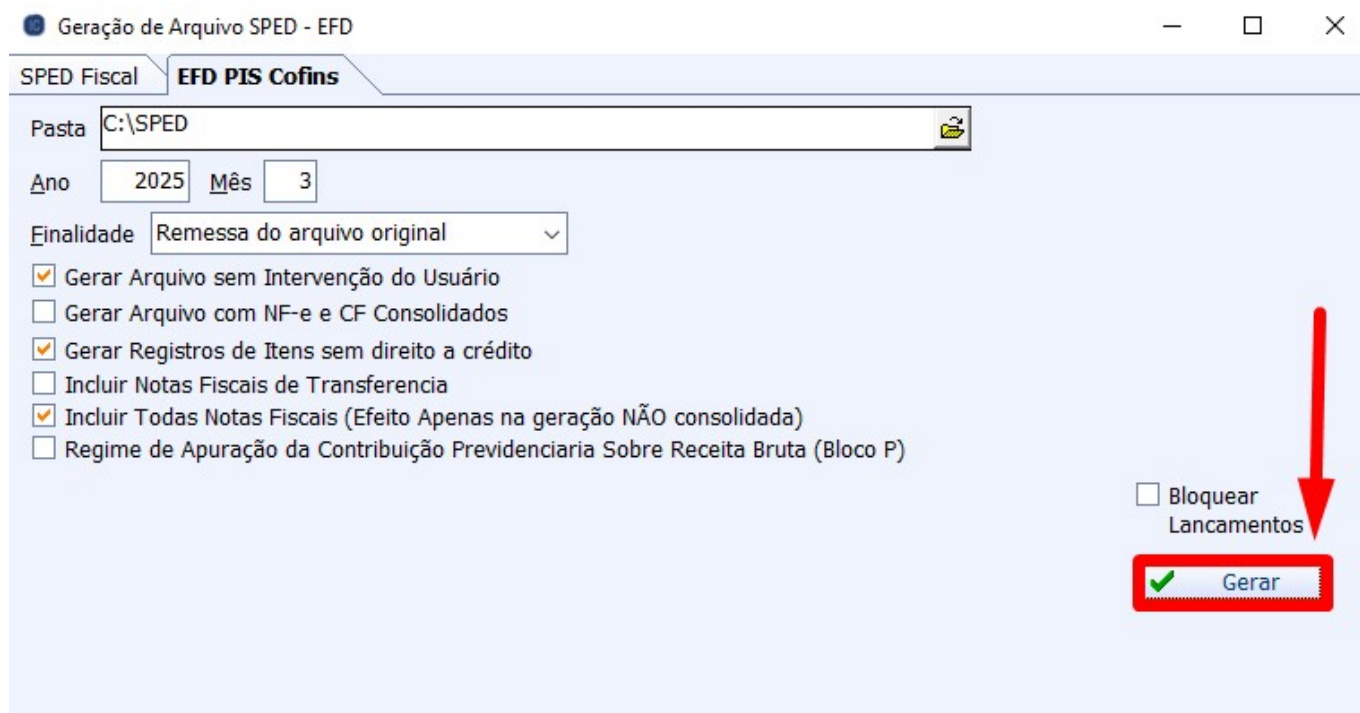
Geração de Arquivo SPED - EFD

SPED Fiscal | EFD PIS Cofins

Pasta C:\SPED

Ano 2025 Mês 3

Finalidade Remessa do arquivo original

Gerar Arquivo sem Intervenção do Usuário
Gerar Arquivo com NF-e e CF Consolidados
Gerar Registros de Itens sem direito a crédito
Incluir Notas Fiscais de Transferencia
Incluir Todas Notas Fiscais (Efeito Apenas na geração NÃO consolidada)
Regime de Apuração da Contribuição Previdenciaria Sobre Receita Bruta (Bloco P)

Bloquear Lancamentos

Gerar